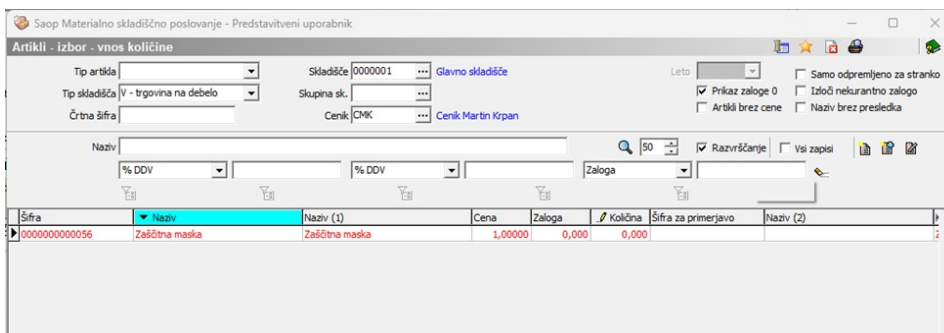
Saop Materialno skladiščno poslovanje - Predstavitveni uporabnik

Artikli - izbor - vnos količine

Tip artikla
Tip skladišča V - trgovina na debelo
Črtna šifra
Skladišče 0000001 Glavno skladišče
Skupina sk.
Cenik CMK Cenik Martin Krpan
Leto
☑ Prikaz zaloge 0
☐ Artikli brez cene
☐ Samo odpremljeno za stranko
☐ Izloči nekurantno zalogo
☐ Naziv brez presledka

Naziv
50
☑ Razvrščanje ☐ Vsi zapisi
% DDV
% DDV
Zaloga

| Šifra | Naziv | Naziv (1) | Cena | Zaloga | Količina | Šifra za primerjavo | Naziv (2) |
|---|---|---|---|---|---|---|---|
| 0000000000056 | Zaščitna maska | Zaščitna maska | 1,00000 | 0,000 | 0,000 | | |